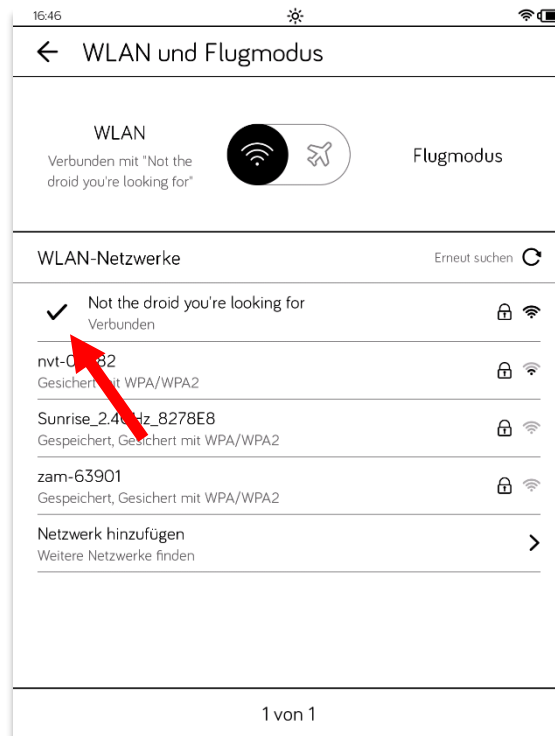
16:46

← WLAN und Flugmodus

WLAN
Verbunden mit "Not the droid you're looking for"

Flugmodus

WLAN-Netzwerke

Erneut suchen

Not the droid you're looking for
Verbunden

nvt-0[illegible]32
Gesichert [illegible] mit WPA/WPA2

Sunrise_2.4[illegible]Hz_8278E8
Gespeichert, Gesichert mit WPA/WPA2

zam-63901
Gespeichert, Gesichert mit WPA/WPA2

Netzwerk hinzufügen
Weitere Netzwerke finden

1 von 1